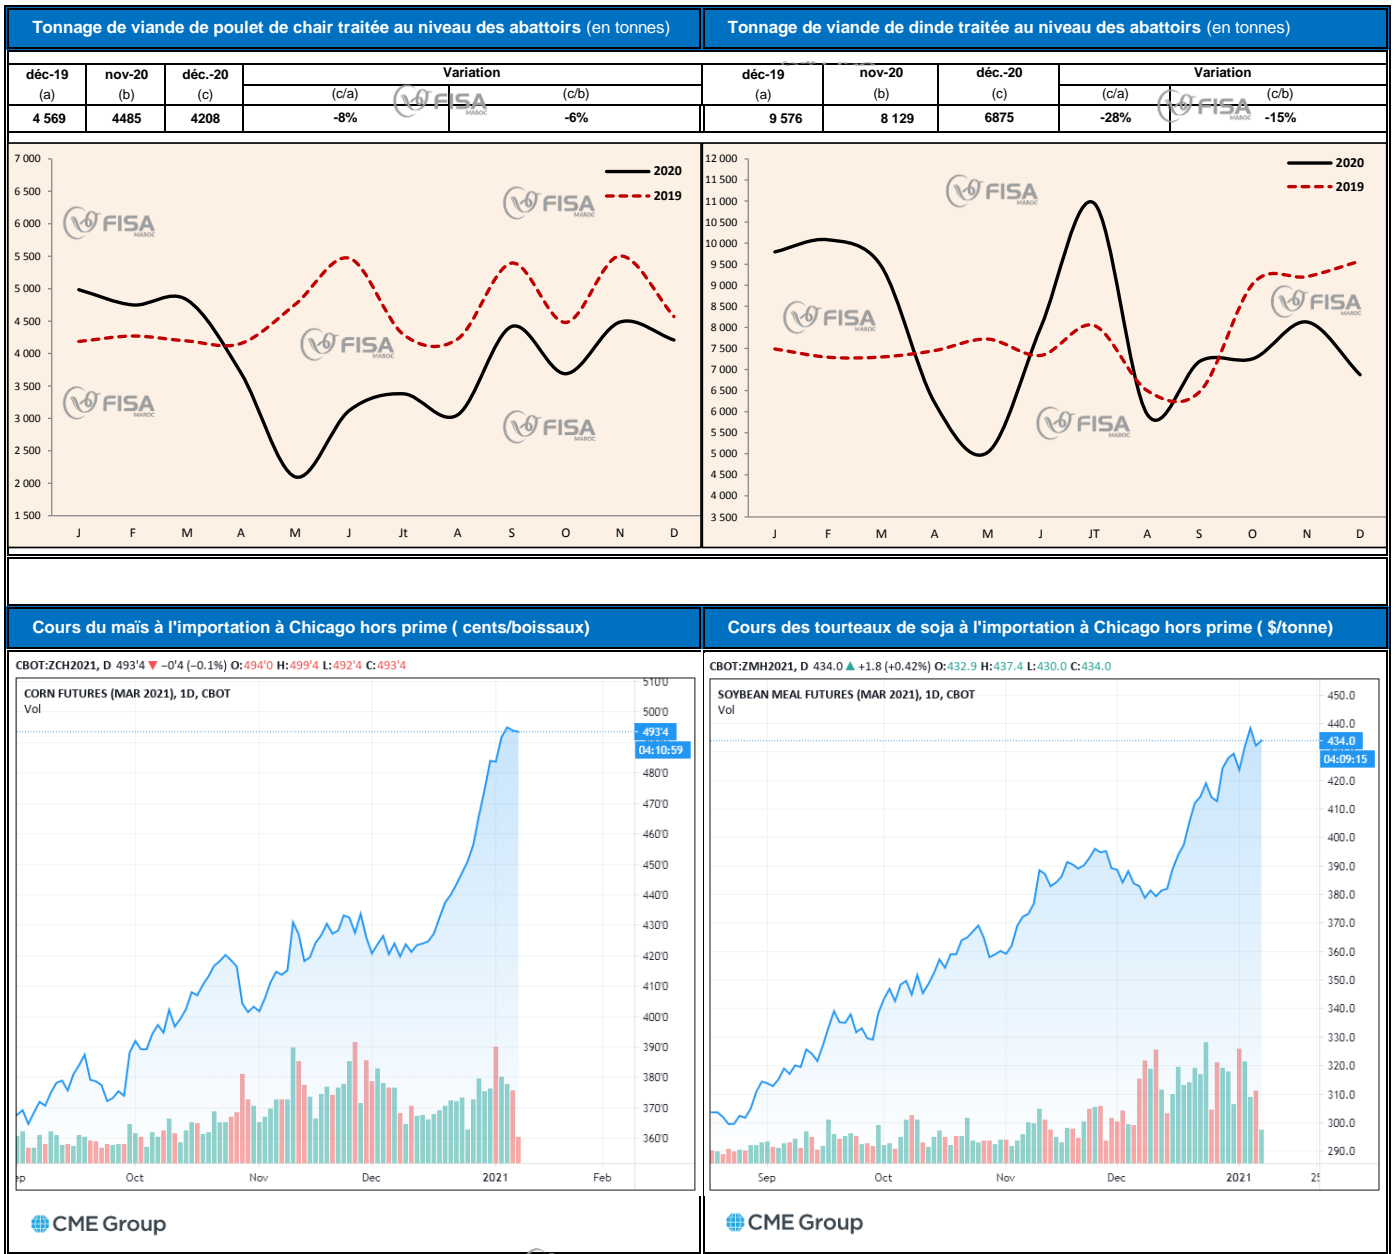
Tonnage de viande de poulet de chair traitée au niveau des abattoirs (en tonnes)

| déc-19 (a) | nov-20 (b) | déc.-20 (c) | Variation (c/a) | Variation (c/b) |
|---|---|---|---|---|
| 4 569 | 4485 | 4208 | -8% | -6% |

FISA MAROC

7 000
6 500
6 000
5 500
5 000
4 500
4 000
3 500
3 000
2 500
2 000
1 500

2020
2019

J F M A M J Jt A S O N D

Tonnage de viande de dinde traitée au niveau des abattoirs (en tonnes)

| déc-19 (a) | nov-20 (b) | déc.-20 (c) | Variation (c/a) | Variation (c/b) |
|---|---|---|---|---|
| 9 576 | 8 129 | 6875 | -28% | -15% |

12 000
11 500
11 000
10 500
10 000
9 500
9 000
8 500
8 000
7 500
7 000
6 500
6 000
5 500
5 000
4 500
4 000
3 500

2020
2019

J F M A M J JT A S O N D

Cours du maïs à l'importation à Chicago hors prime ( cents/boissaux)

CBOT:ZCH2021, D 493'4 −0'4 (−0.1%) O:494'0 H:499'4 L:492'4 C:493'4

CORN FUTURES (MAR 2021), 1D, CBOT
Vol

510'0
500'0
493'4
04:10:59
480'0
470'0
460'0
450'0
440'0
430'0
420'0
410'0
400'0
390'0
380'0
370'0
360'0

ep Oct Nov Dec 2021 Feb

CME Group

Cours des tourteaux de soja à l'importation à Chicago hors prime ( $/tonne)

CBOT:ZMH2021, D 434.0 +1.8 (+0.42%) O:432.9 H:437.4 L:430.0 C:434.0

SOYBEAN MEAL FUTURES (MAR 2021), 1D, CBOT
Vol

450.0
440.0
434.0
04:09:15
420.0
410.0
400.0
390.0
380.0
370.0
360.0
350.0
340.0
330.0
320.0
310.0
300.0
290.0

Sep Oct Nov Dec 2021 25

CME Group